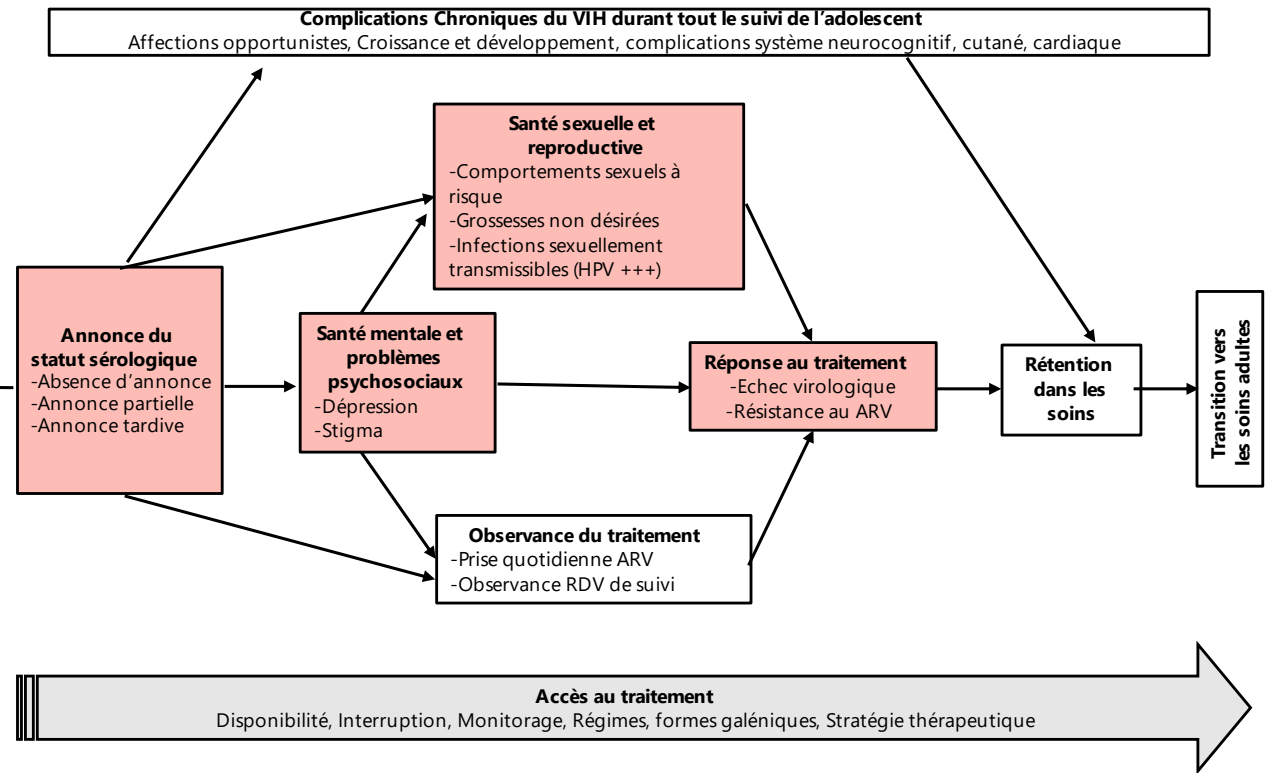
**Complications Chroniques du VIH durant tout le suivi de l'adolescent**
Affections opportunistes, Croissance et développement, complications système neurocognitif, cutané, cardiaque

**Santé sexuelle et reproductive**
-Comportements sexuels à risque
-Grossesses non désirées
-Infections sexuellement transmissibles (HPV +++)

**Annonce du statut sérologique**
-Absence d'annonce
-Annonce partielle
-Annonce tardive

**Santé mentale et problèmes psychosociaux**
-Dépression
-Stigma

**Réponse au traitement**
-Echec virologique
-Résistance au ARV

**Rétention dans les soins**

**Transition vers les soins adultes**

**Observance du traitement**
-Prise quotidienne ARV
-Observance RDV de suivi

**Accès au traitement**
Disponibilité, Interruption, Monitorage, Régimes, formes galéniques, Stratégie thérapeutique